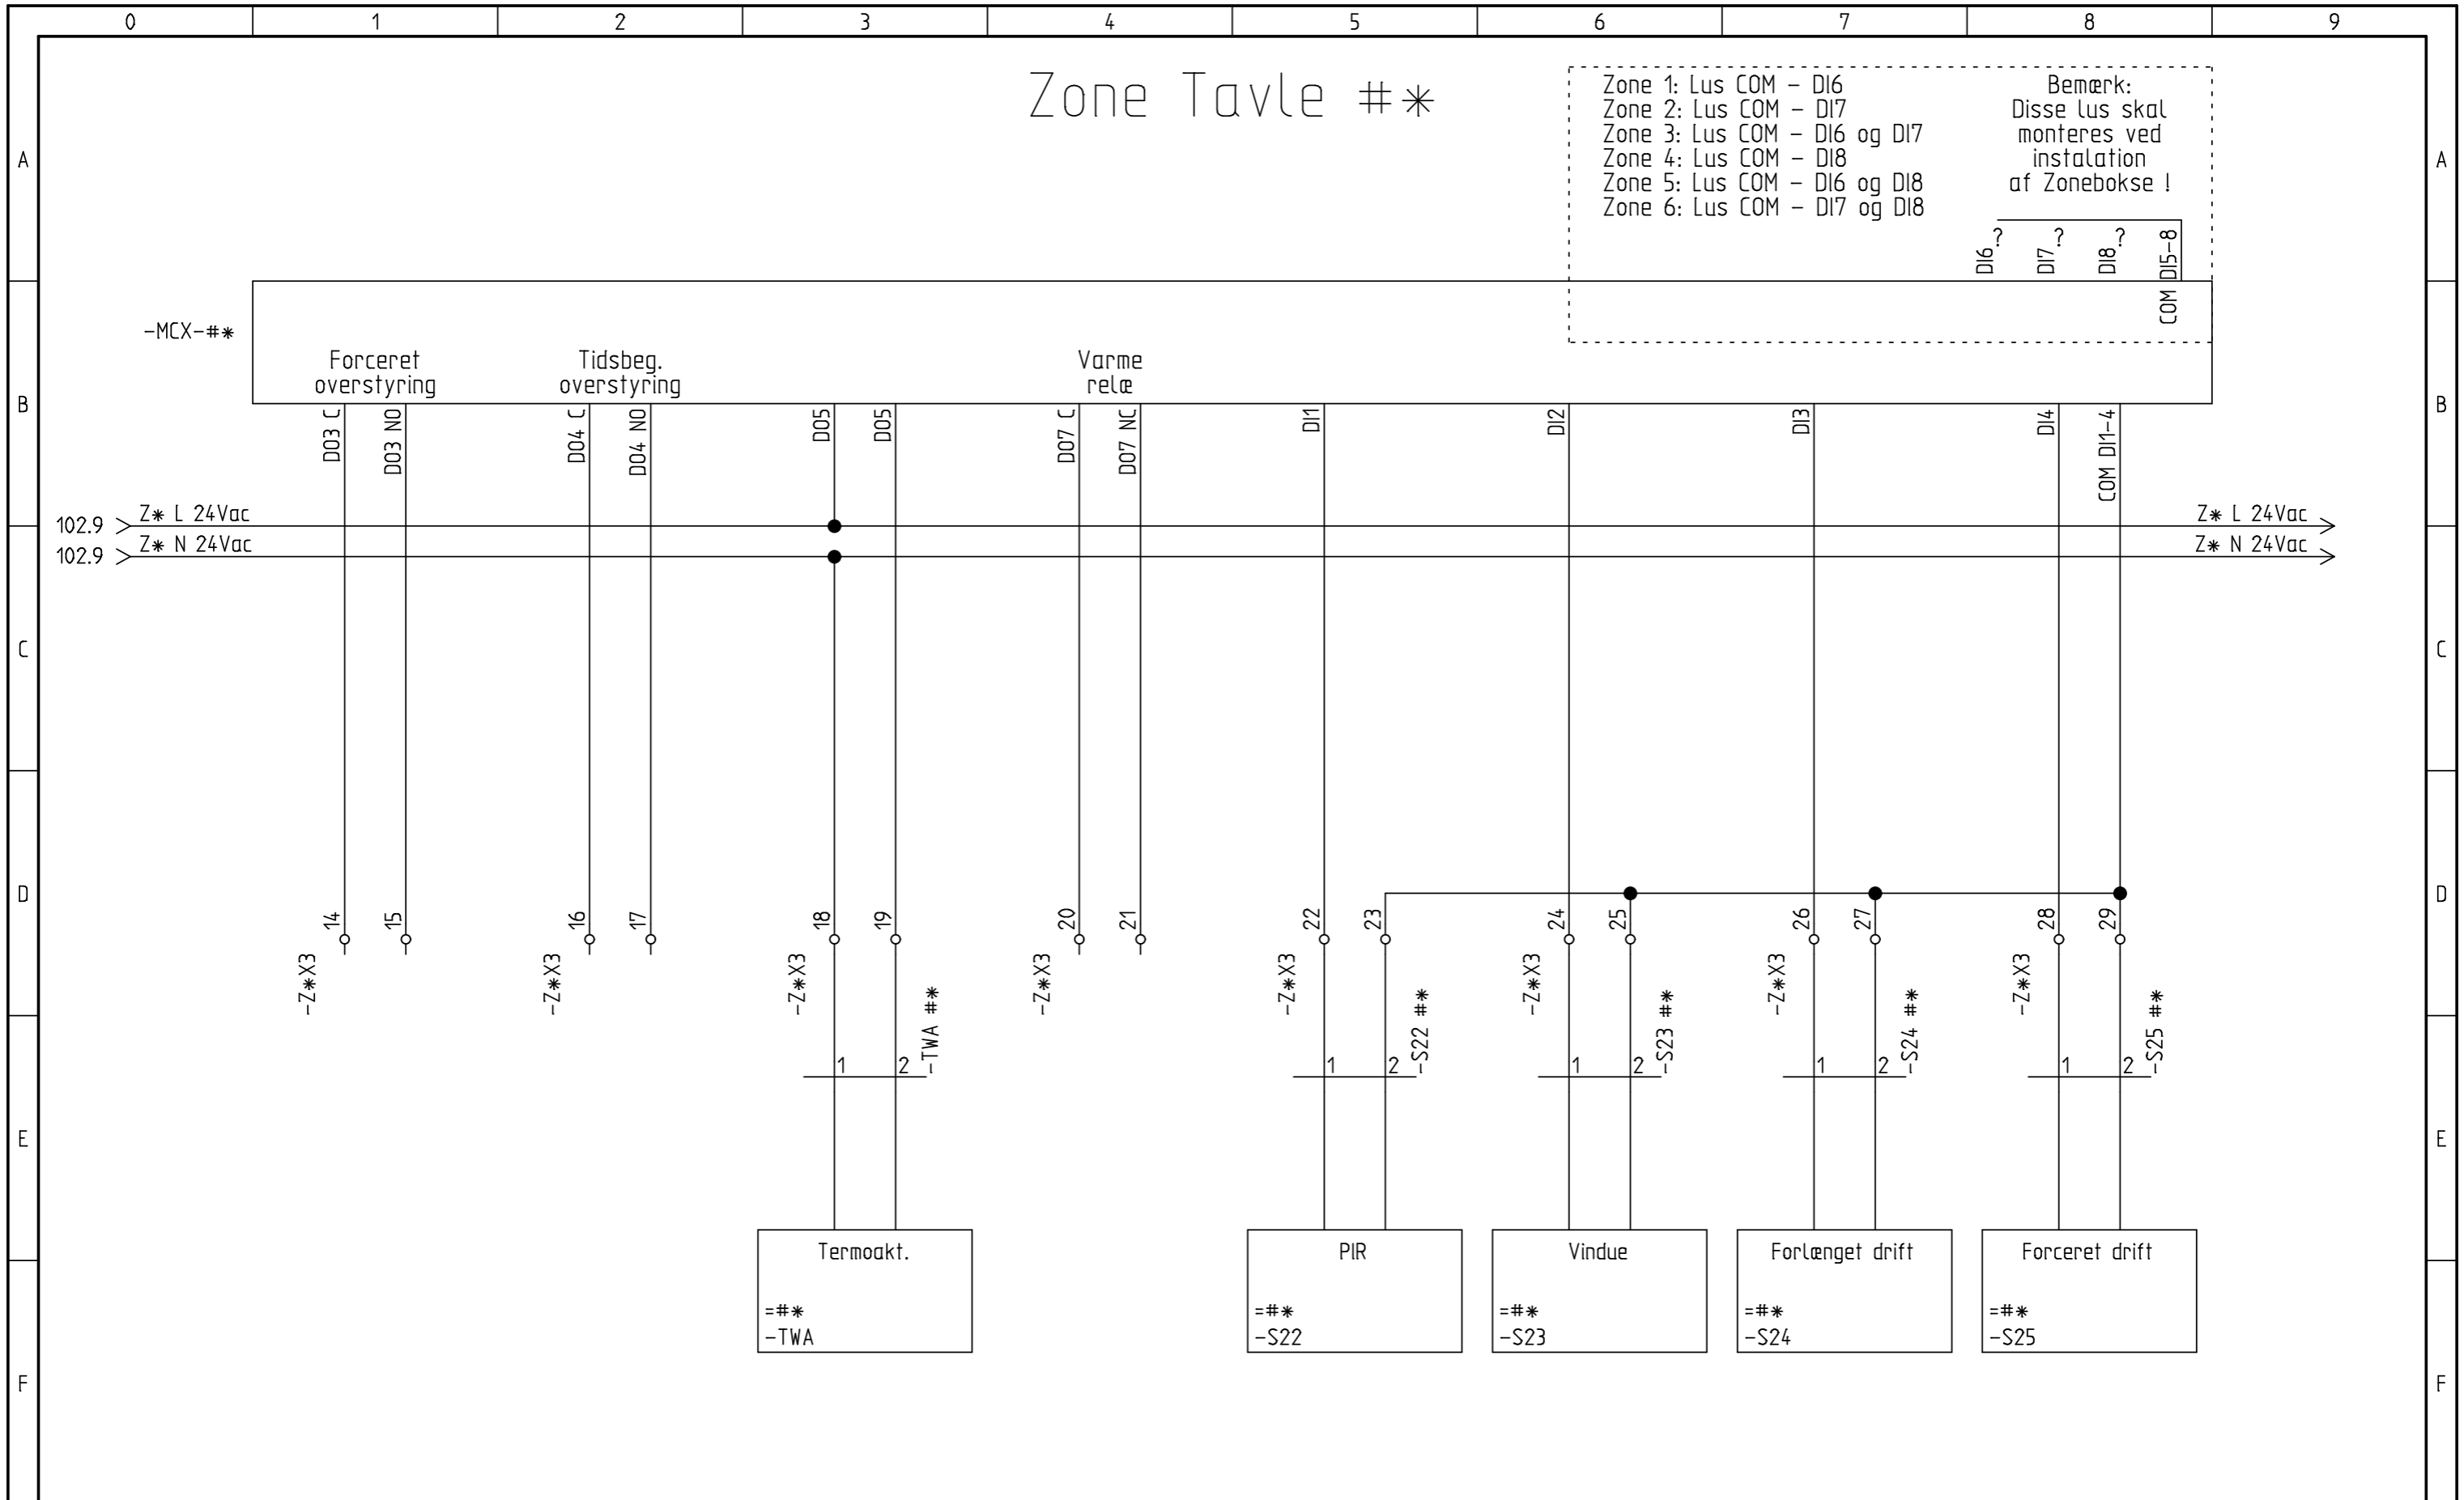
0 1 2 3 4 5 6 7 8 9

A

Zone Tavle #*

Zone 1: Lus COM - DI6
Zone 2: Lus COM - DI7
Zone 3: Lus COM - DI6 og DI7
Zone 4: Lus COM - DI8
Zone 5: Lus COM - DI6 og DI8
Zone 6: Lus COM - DI7 og DI8

Bemærk:
Disse lus skal
monteres ved
instalation
af Zonebokse !

DI6 ? DI7 ? DI8 ? DI5-8
COM

B

-MCX-#*

Forceret overstyring
Tidsbeg. overstyring
Varme relæ

DO3 C DO3 NO DO4 C DO4 NO DO5 DO5 DO7 C DO7 NC DI1 DI2 DI3 DI4 COM DI1-4

102.9 Z* L 24Vac
102.9 Z* N 24Vac
Z* L 24Vac
Z* N 24Vac

C

D

14 15 16 17 18 19 20 21 22 23 24 25 26 27 28 29

-Z*X3 -Z*X3 -Z*X3 -Z*X3 -Z*X3 -Z*X3 -Z*X3 -Z*X3

1 2 -TWA #*
1 2 -S22 #*
1 2 -S23 #*
1 2 -S24 #*
1 2 -S25 #*

E

Termoakt.
=#*
-TWA

PIR
=#*
-S22

Vindue
=#*
-S23

Forlænget drift
=#*
-S24

Forceret drift
=#*
-S25

F